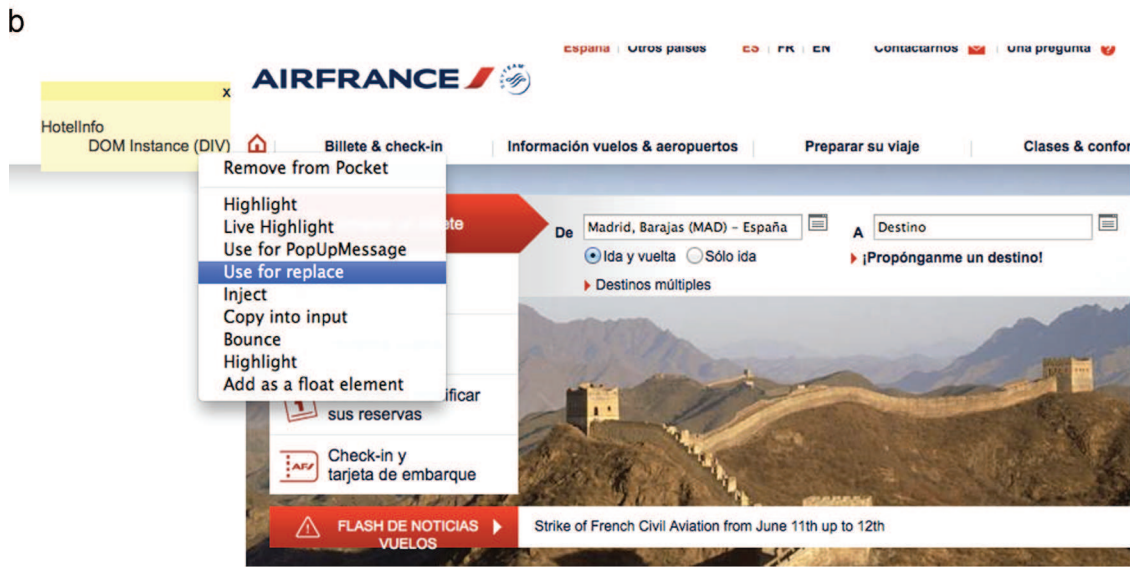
b

España | Otros países ES | FR | EN Contactarnos Una pregunta

AIRFRANCE

x

HotelInfo
DOM Instance (DIV)

Billete & check-in | Información vuelos & aeropuertos | Preparar su viaje | Clases & confor

Remove from Pocket
Highlight
Live Highlight
Use for PopUpMessage
Use for replace
Inject
Copy into input
Bounce
Highlight
Add as a float element

De Madrid, Barajas (MAD) – España
A Destino
Ida y vuelta Sólo ida
¡Propónganme un destino!
Destinos múltiples

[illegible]ificar sus reservas

Check-in y tarjeta de embarque

FLASH DE NOTICIAS VUELOS
Strike of French Civil Aviation from June 11th up to 12th